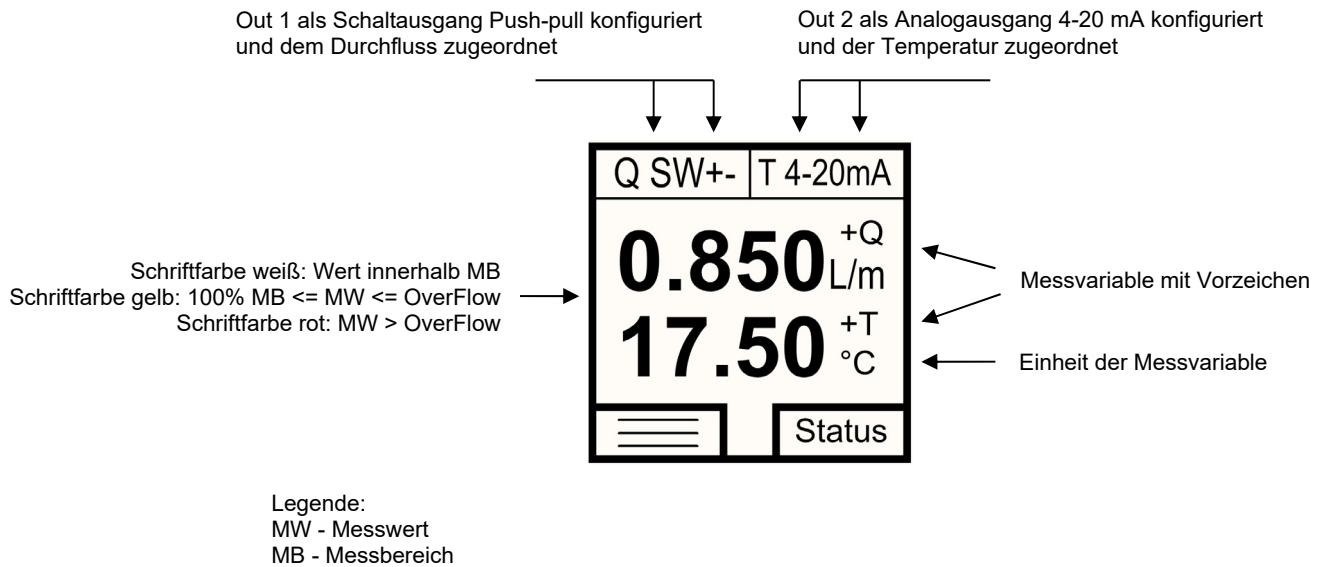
Out 1 als Schaltausgang Push-pull konfiguriert und dem Durchfluss zugeordnet

Out 2 als Analogausgang 4-20 mA konfiguriert und der Temperatur zugeordnet

Q SW+-

T 4-20mA

Schriftfarbe weiß: Wert innerhalb MB
Schriftfarbe gelb: 100% MB <= MW <= OverFlow
Schriftfarbe rot: MW > OverFlow

0.850 +Q L/m

17.50 +T °C

Messvariable mit Vorzeichen

Einheit der Messvariable

Status

Legende:
MW - Messwert
MB - Messbereich